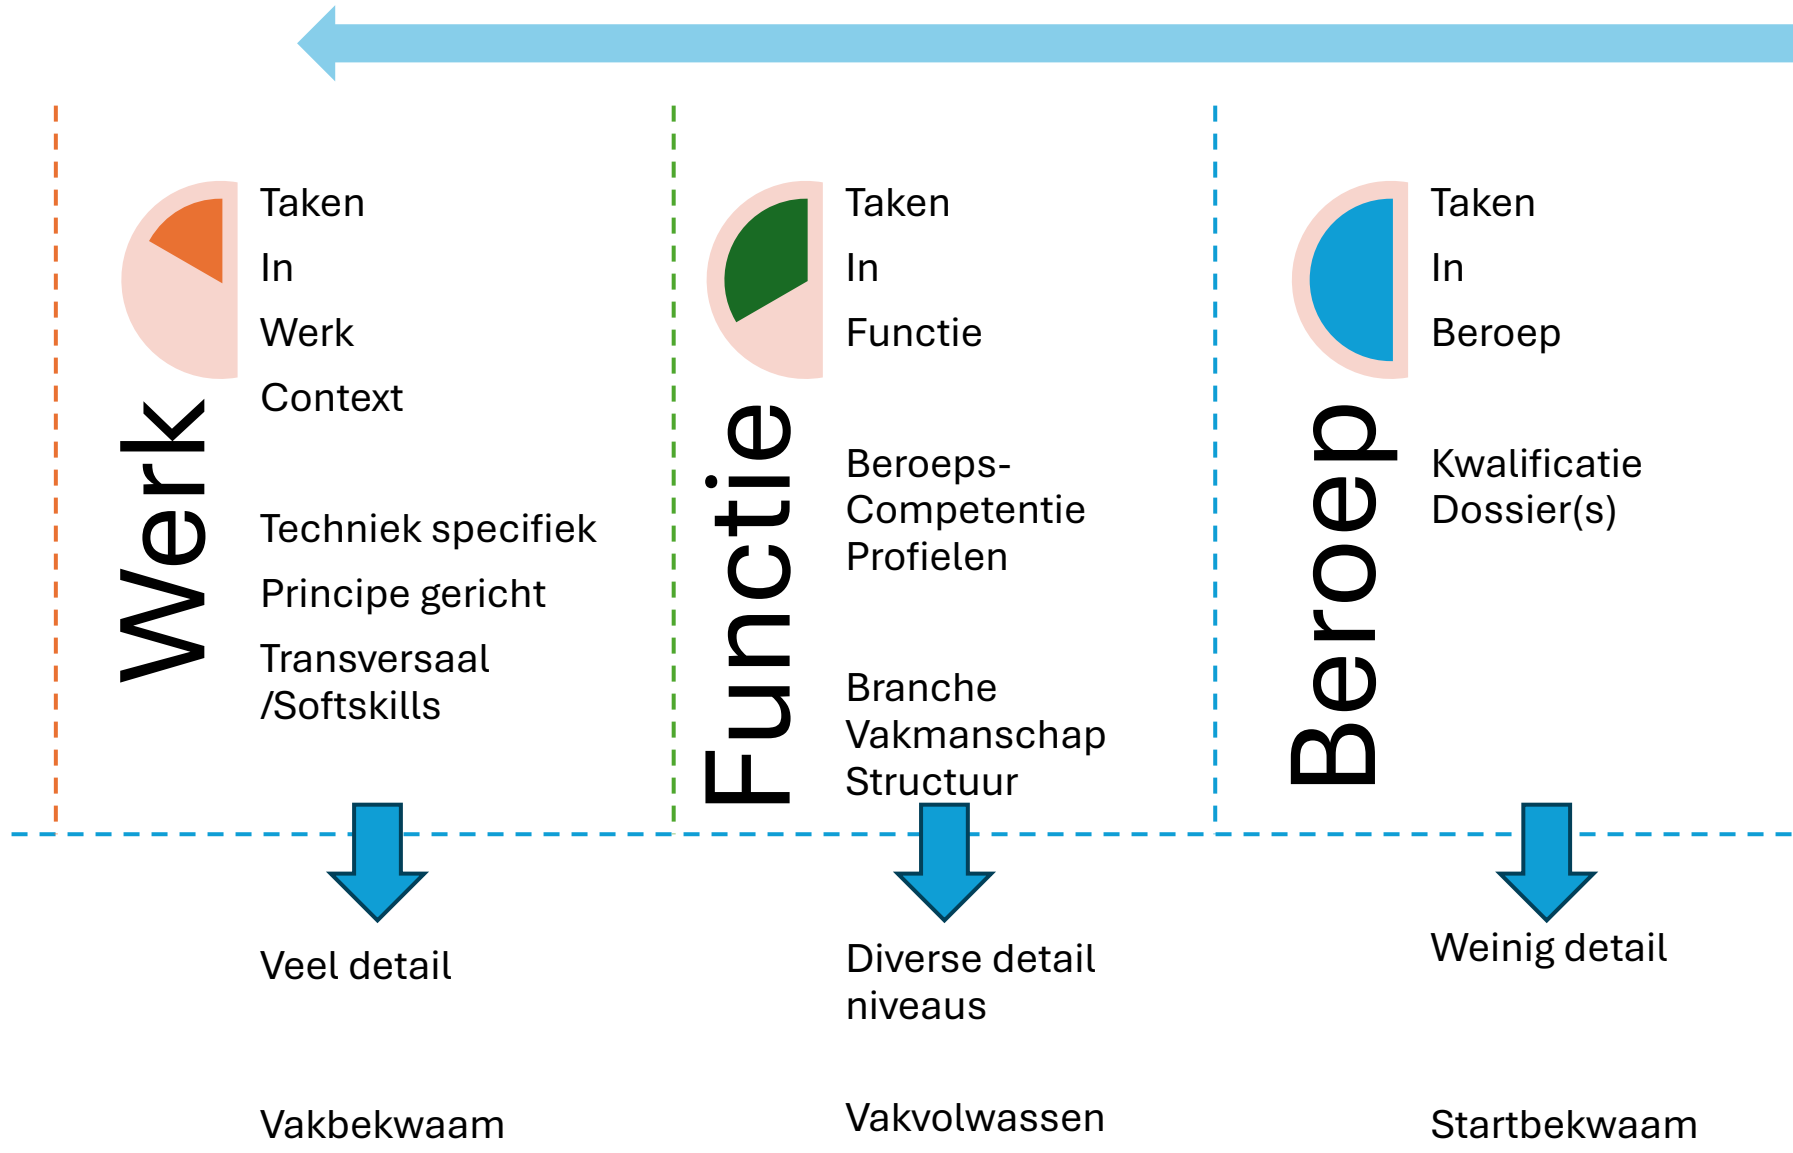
Werk

Taken
In
Werk
Context

Techniek specifiek
Principe gericht
Transversaal /Softskills

Functie

Taken
In
Functie

Beroeps-Competentie Profielen

Branche Vakmanschap Structuur

Beroep

Taken
In
Beroep

Kwalificatie Dossier(s)

Veel detail

Diverse detail niveaus

Weinig detail

Vakbekwaam

Vakvolwassen

Startbekwaam